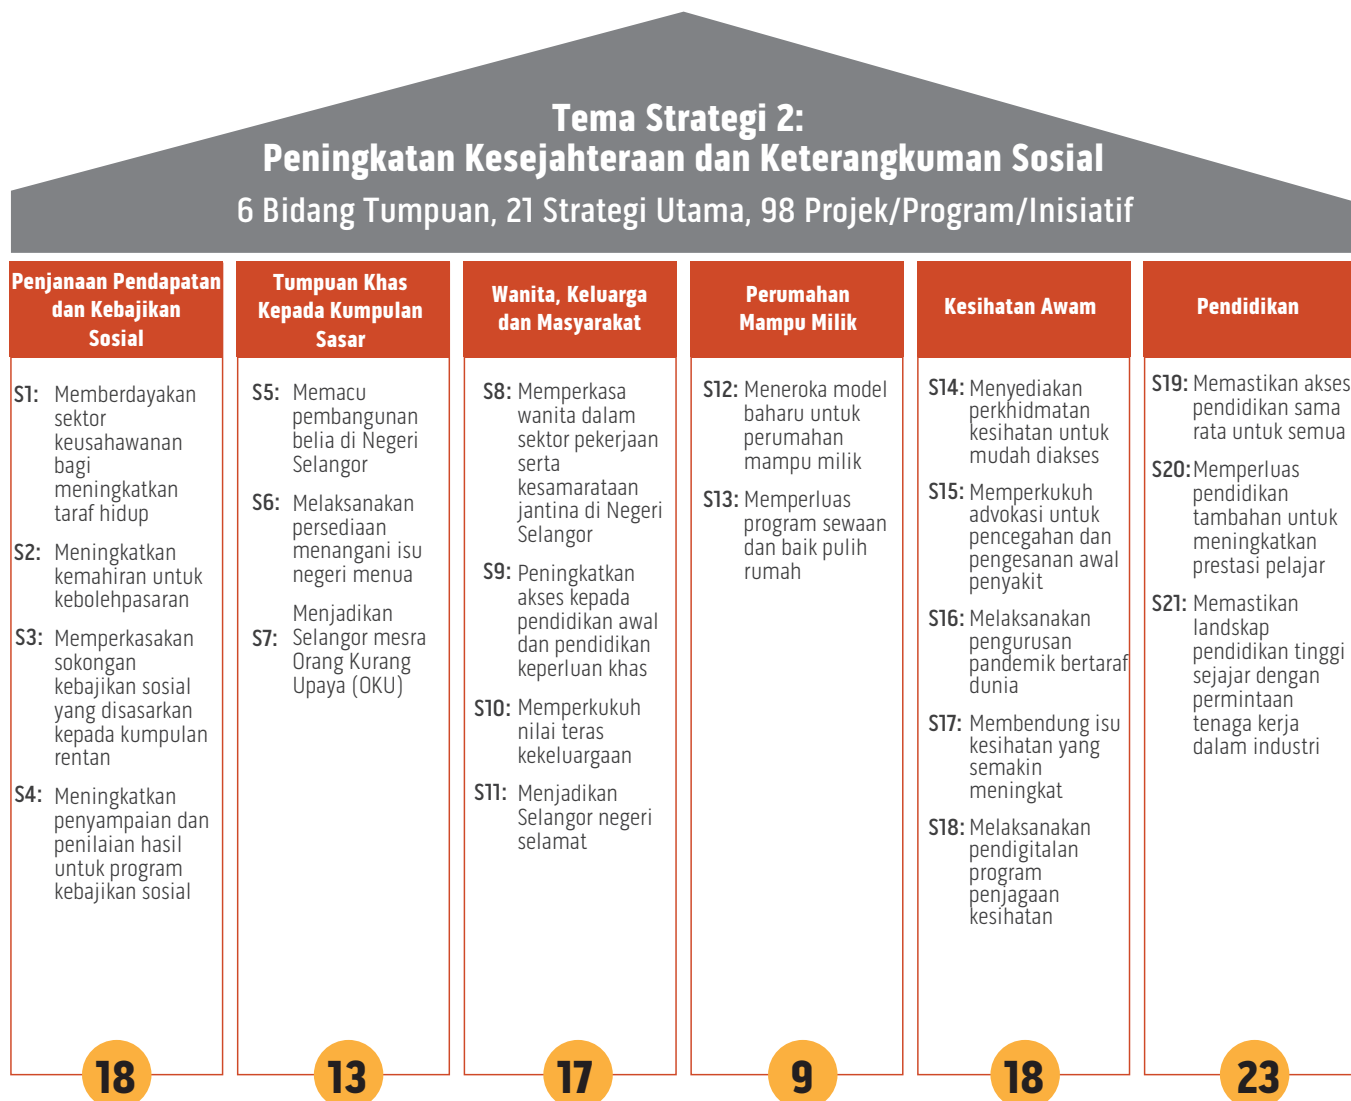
Tema Strategi 2:
Peningkatan Kesejahteraan dan Keterangkuman Sosial
6 Bidang Tumpuan, 21 Strategi Utama, 98 Projek/Program/Inisiatif

Penjanaan Pendapatan dan Kebajikan Sosial

S1: Memberdayakan sektor keusahawanan bagi meningkatkan taraf hidup

S2: Meningkatkan kemahiran untuk kebolehpasaran

S3: Memperkasakan sokongan kebajikan sosial yang disasarkan kepada kumpulan rentan

S4: Meningkatkan penyampaian dan penilaian hasil untuk program kebajikan sosial

18

Tumpuan Khas Kepada Kumpulan Sasar

S5: Memacu pembangunan belia di Negeri Selangor

S6: Melaksanakan persediaan menangani isu negeri menua

S7: Menjadikan Selangor mesra Orang Kurang Upaya (OKU)

13

Wanita, Keluarga dan Masyarakat

S8: Memperkasa wanita dalam sektor pekerjaan serta kesamarataan jantina di Negeri Selangor

S9: Peningkatan akses kepada pendidikan awal dan pendidikan keperluan khas

S10: Memperkukuh nilai teras kekeluargaan

S11: Menjadikan Selangor negeri selamat

17

Perumahan Mampu Milik

S12: Meneroka model baharu untuk perumahan mampu milik

S13: Memperluas program sewaan dan baik pulih rumah

9

Kesihatan Awam

S14: Menyediakan perkhidmatan kesihatan untuk mudah diakses

S15: Memperkukuh advokasi untuk pencegahan dan pengesanan awal penyakit

S16: Melaksanakan pengurusan pandemik bertaraf dunia

S17: Membendung isu kesihatan yang semakin meningkat

S18: Melaksanakan pendigitalan program penjagaan kesihatan

18

Pendidikan

S19: Memastikan akses pendidikan sama rata untuk semua

S20: Memperluas pendidikan tambahan untuk meningkatkan prestasi pelajar

S21: Memastikan landskap pendidikan tinggi sejajar dengan permintaan tenaga kerja dalam industri

23